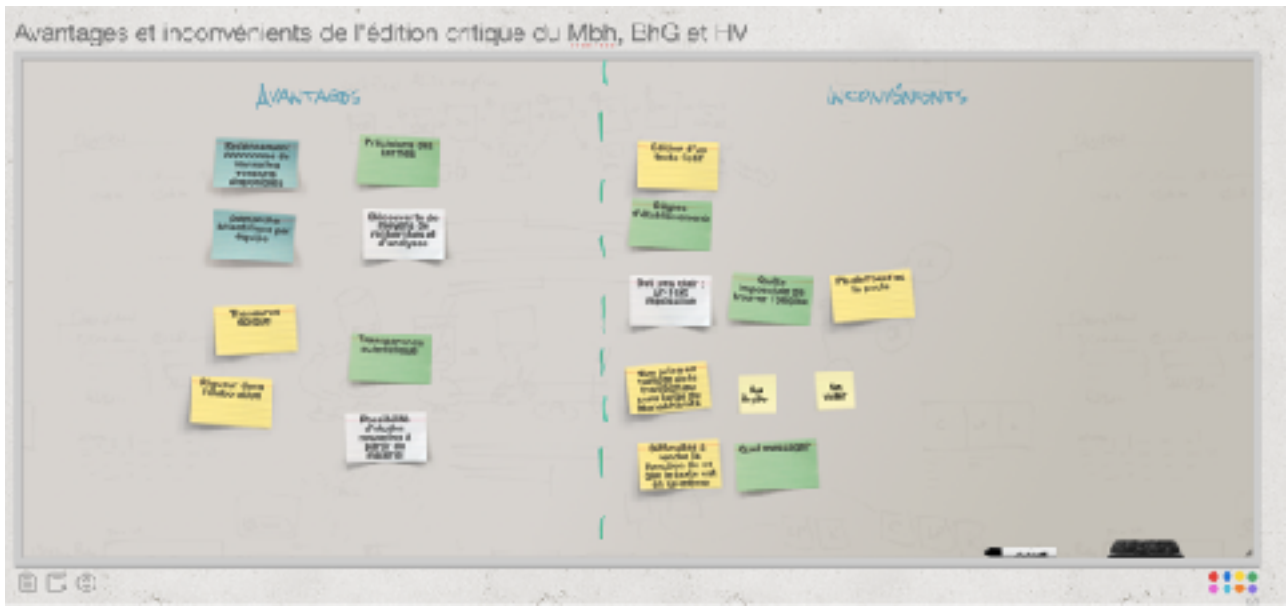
Avantages et inconvénients de l'édition critique du Mbh, BhG et HV

AVANTAGES

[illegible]

Précisions des textes

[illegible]

Découverte de moyens de recherche et d'analyse

Transmission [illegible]

Transparence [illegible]

Rigueur dans l'édition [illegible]

Possibilité d'études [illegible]

INCONVÉNIENTS

Edition d'un texte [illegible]

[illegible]

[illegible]

Quelle importance au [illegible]

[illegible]

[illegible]

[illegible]

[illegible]

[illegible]

Quel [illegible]